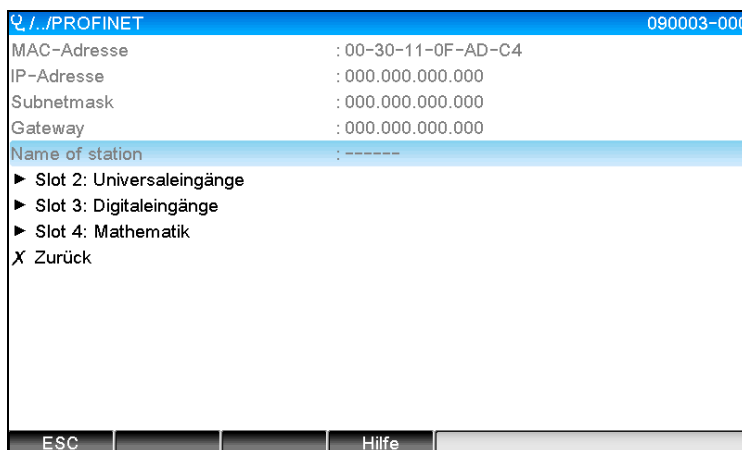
/../PROFINET 090003-00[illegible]

| | |
|---|---|
| MAC-Adresse | : 00-30-11-0F-AD-C4 |
| IP-Adresse | : 000.000.000.000 |
| Subnetmask | : 000.000.000.000 |
| Gateway | : 000.000.000.000 |
| Name of station | : ------ |

► Slot 2: Universaleingänge
► Slot 3: Digitaleingänge
► Slot 4: Mathematik
✗ Zurück

ESC Hilfe